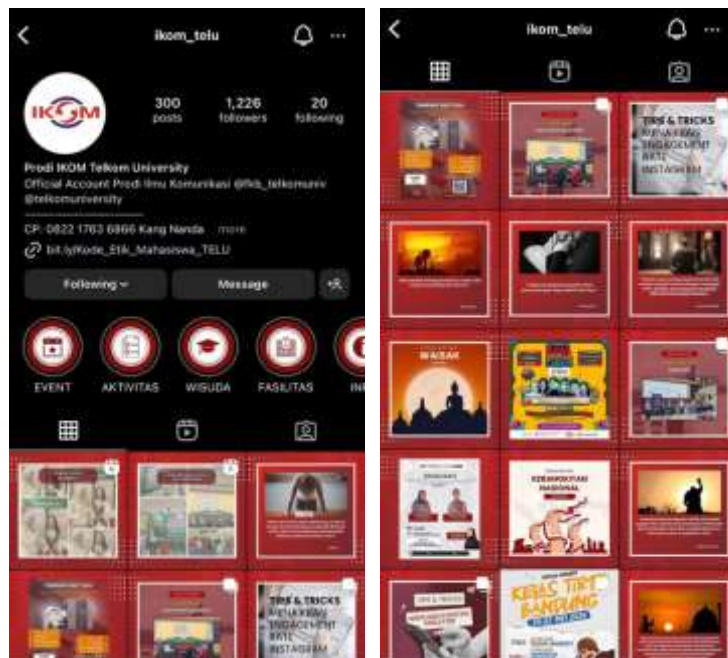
ikom_telu

IKOM

300
posts

1,226
followers

20
following

Prodi IKOM Telkom University
Official Account Prodi Ilmu Komunikasi @fkb_telkomuniv @telkomuniversity
CP: 0822 1763 6866 Kang Nanda ... more
bit.ly/Kode_Etik_Mahasiswa_TELU

Following
Message

EVENT
AKTIVITAS
WISUDA
FASILITAS
IN

TIPS & TRICKS
MENAIKKAN ENGAGEMENT RATE INSTAGRAM

ikom_telu

TIPS & TRICKS
MENAIKKAN ENGAGEMENT RATE INSTAGRAM

WAISAK

KEBANGKITAN NASIONAL

KELAS TIPS BANDUNG